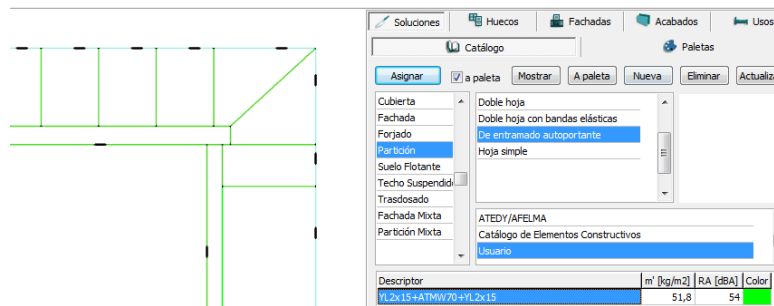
Soluciones Huecos Fachadas Acabados Usos

Catálogo Paletas

Asignar a paleta Mostrar A paleta Nueva Eliminar Actualiz

Cubierta
Fachada
Forjado
Partición
Suelo Flotante
Techo Suspendid
Trasdosado
Fachada Mixta
Partición Mixta

Doble hoja
Doble hoja con bandas elásticas
De entramado autoportante
Hoja simple

ATEDY/AFELMA
Catálogo de Elementos Constructivos
Usuario

| Descriptor | m' [kg/m2] | RA [dBA] | Color |
|---|---|---|---|
| YL2x15+ATMW70+YL2x15 | 51,8 | 54 | |